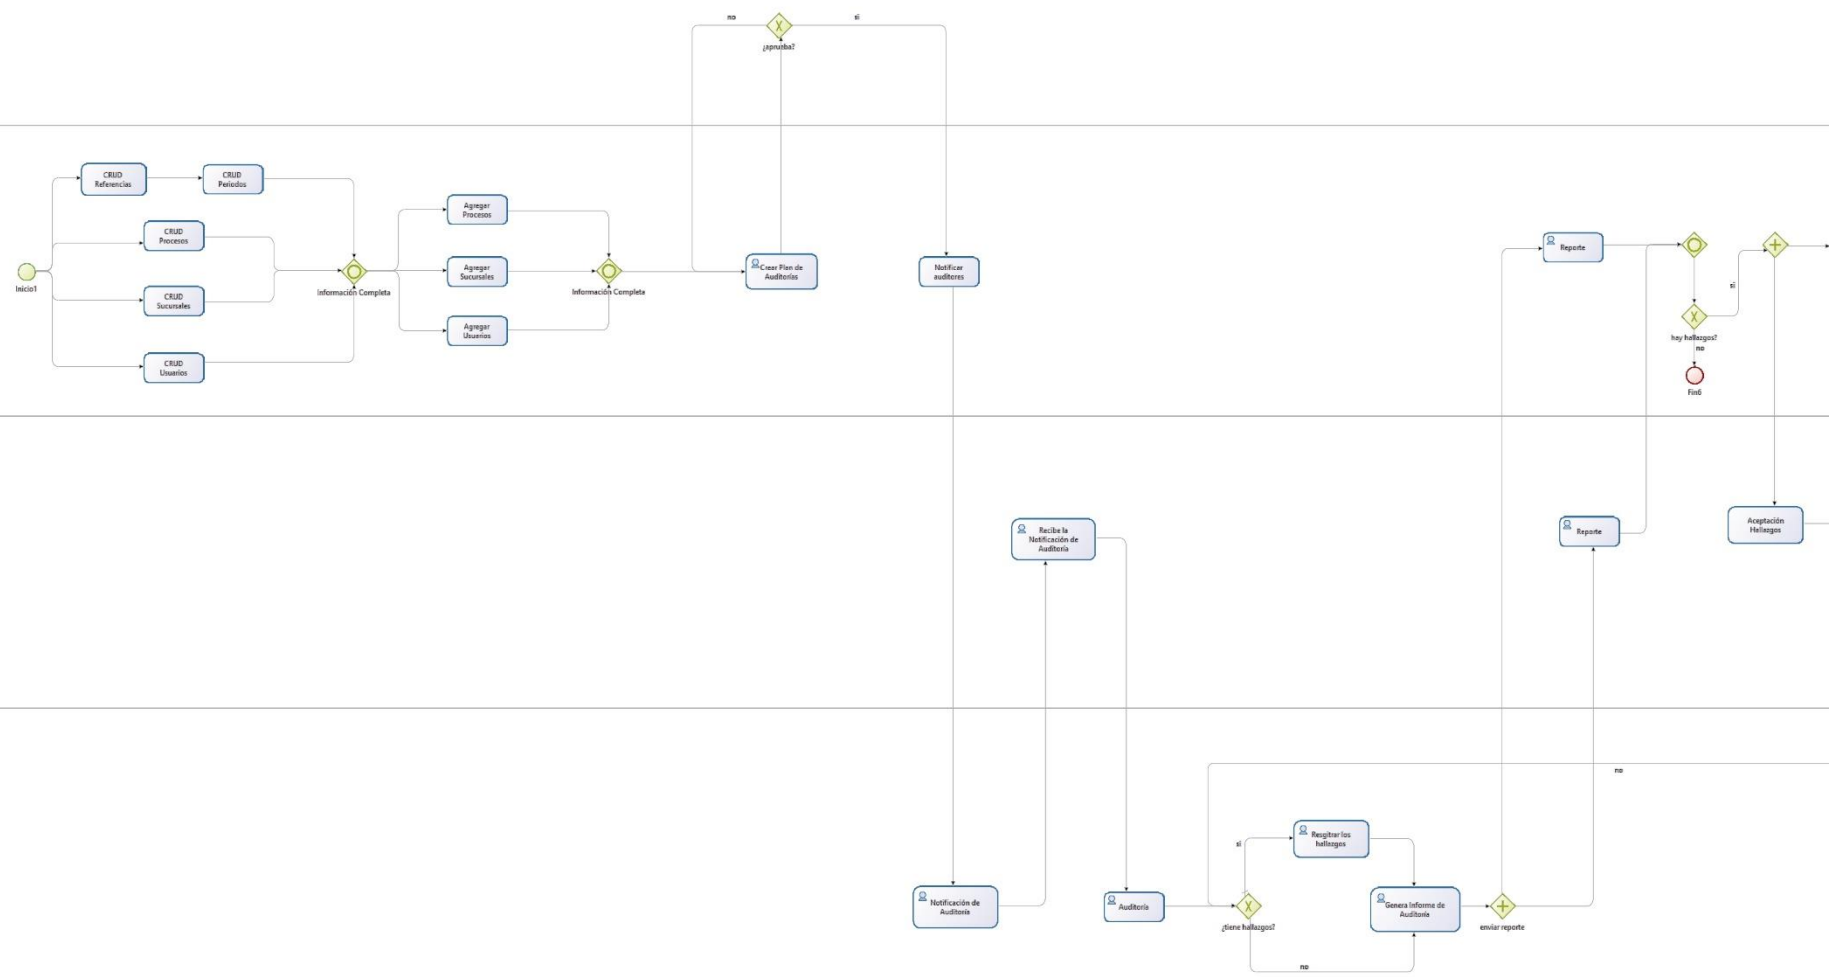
no
si
¿aprueba?

Inicio1
CRUD Referencias
CRUD Periodos
CRUD Procesos
CRUD Sucursales
CRUD Usuarios
Información Completa
Agregar Procesos
Agregar Sucursales
Agregar Usuarios
Información Completa
Crear Plan de Auditorias
Notificar auditores
Reporte
si
hay hallazgos?
no
Fin6

Recibe la Notificación de Auditoría
Reporte
Aceptación Hallazgos

no
si
Resgitrar los hallazgos
Notificación de Auditoría
Auditoría
¿tiene hallazgos?
Genera Informe de Auditoría
enviar reporte
no